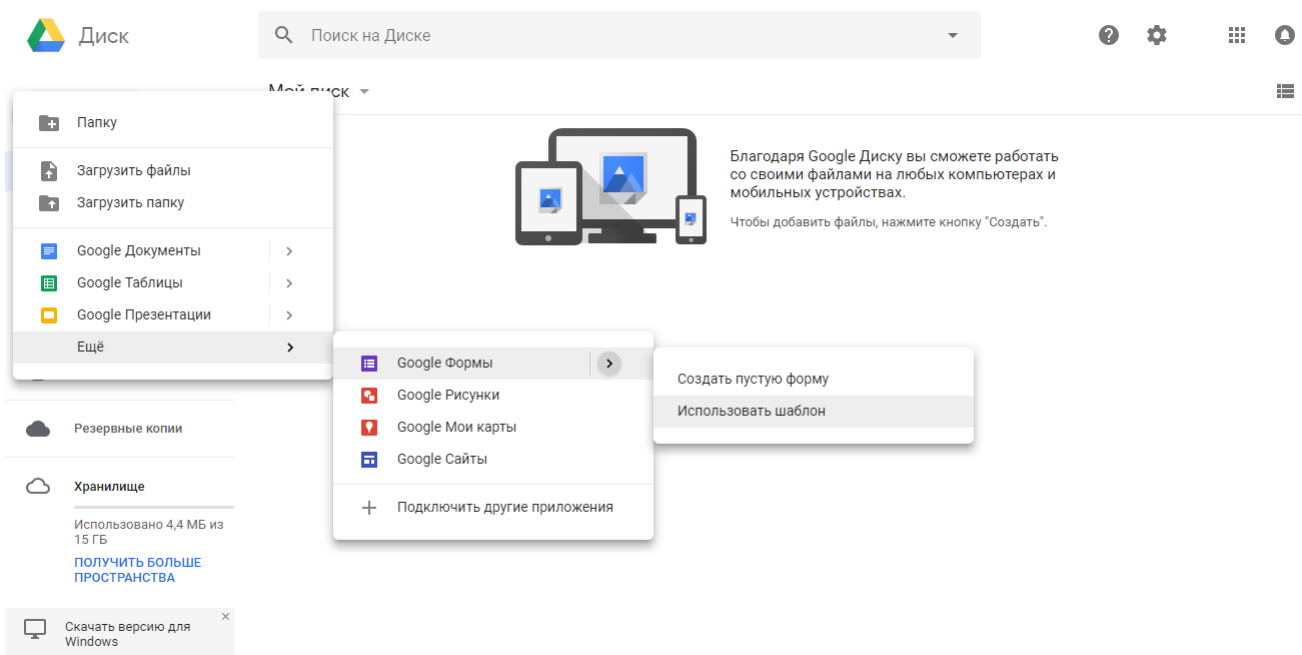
Диск

Поиск на Диске

Мой диск

Папку

Загрузить файлы

Загрузить папку

Google Документы

Google Таблицы

Google Презентации

Ещё

Google Формы

Google Рисунки

Google Мои карты

Google Сайты

Подключить другие приложения

Создать пустую форму

Использовать шаблон

Благодаря Google Диску вы сможете работать со своими файлами на любых компьютерах и мобильных устройствах.

Чтобы добавить файлы, нажмите кнопку "Создать".

Резервные копии

Хранилище

Использовано 4,4 МБ из 15 ГБ

ПОЛУЧИТЬ БОЛЬШЕ ПРОСТРАНСТВА

Скачать версию для Windows

×